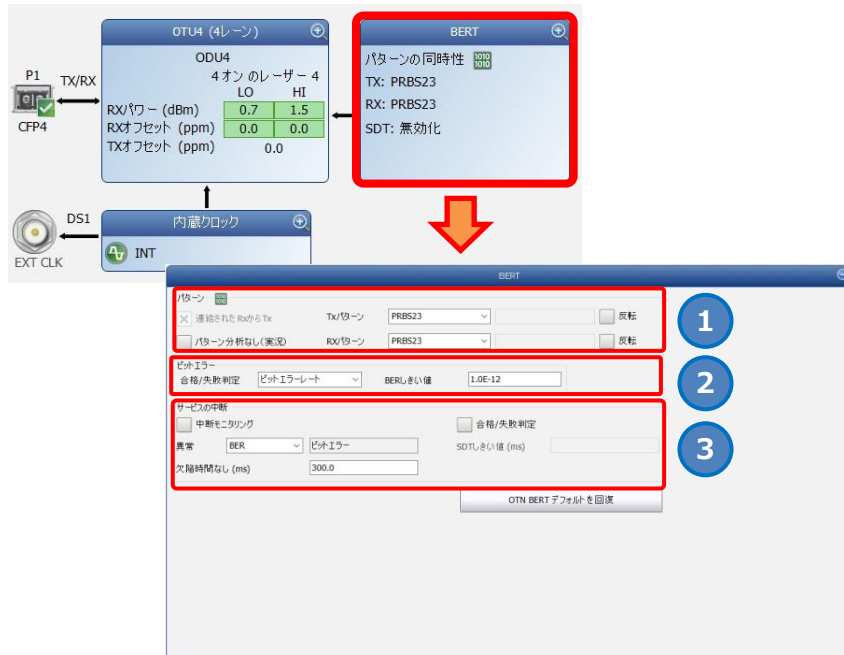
OTU4 (4レーン)

ODU4
4オン のレーザー 4

|  | LO | HI |
|---|---|---|
| RXパワー (dBm) | 0.7 | 1.5 |
| RXオフセット (ppm) | 0.0 | 0.0 |
| TXオフセット (ppm) | 0.0 | |

P1
TX/RX
CFP4

BERT
パターンの同時性
TX: PRBS23
RX: PRBS23
SDT: 無効化

DS1
EXT CLK
内蔵クロック
INT

BERT

パターン
連結された RxからTx
Txパターン PRBS23
反転
パターン分析なし(実況)
RXパターン PRBS23
反転

1

ビットエラー
合格/失敗判定 ビットエラーレート
BERしきい値 1.0E-12

2

サービスの中断
中断モニタリング
合格/失敗判定
異常 BER ビットエラー
SDTしきい値 (ms)
欠陥時間なし (ms) 300.0

3

OTN BERT デフォルトを回復